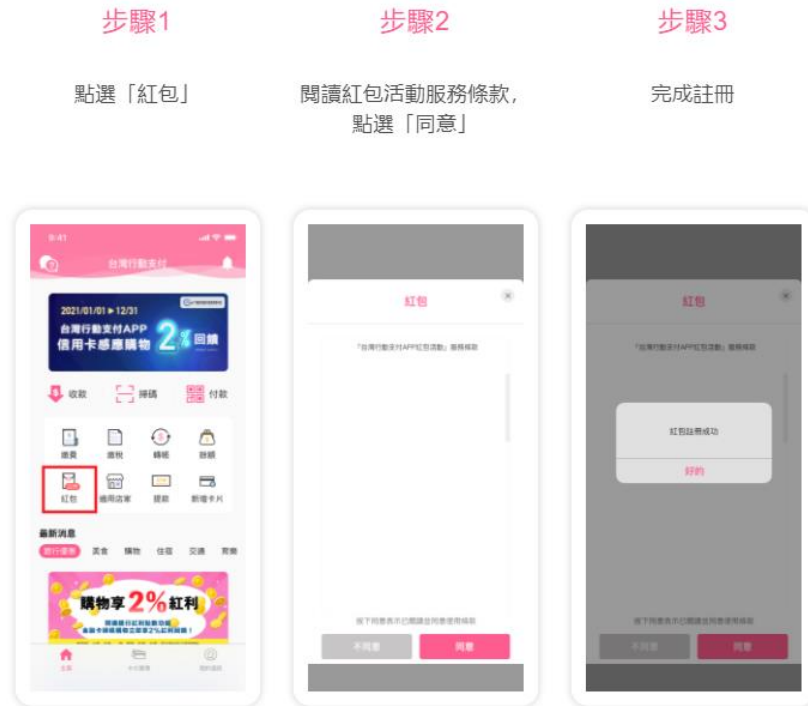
步驟1

點選「紅包」

步驟2

閱讀紅包活動服務條款，點選「同意」

步驟3

完成註冊

9:41

台灣行動支付

2021/01/01 ▸ 12/31

台灣行動支付APP
信用卡感應購物 2% 回饋

收款 掃碼 付款

繳費 繳稅 轉帳 餘額

紅包 適用店家 提款 新增卡片

最新消息

銀行優惠 美食 購物 住宿 交通 旅遊

購物享2%紅利

主頁 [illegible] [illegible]

紅包

「台灣行動支付APP紅包活動」服務條款

按下同意表示已閱讀並同意使用條款

不同意 同意

紅包

「台灣行動支付APP紅包活動」服務條款

紅包註冊成功

好的

按下同意表示已閱讀並同意使用條款

不同意 同意